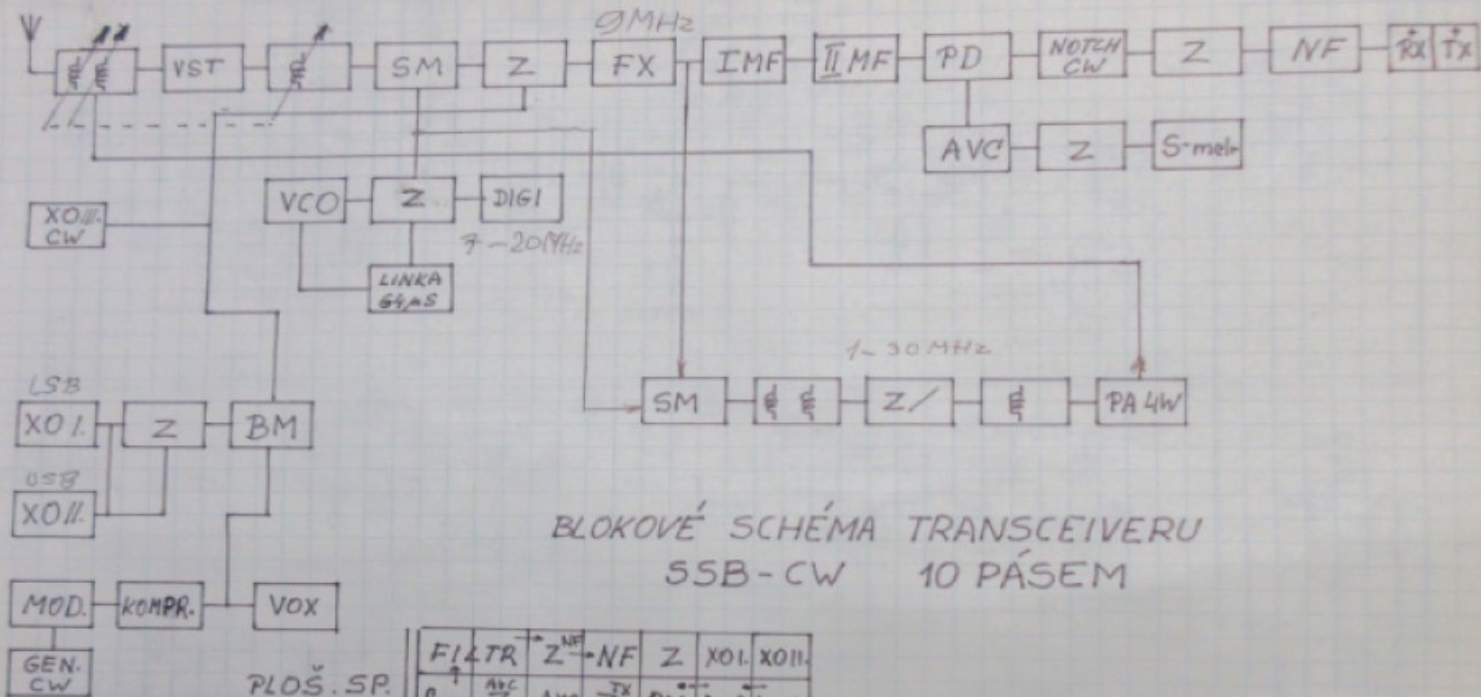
9MHz

VST

SM

Z

FX

IMF

II MF

PD

NOTCH CW

Z

NF

RX

TX

AVC

Z

S-metr

XO III. CW

VCO

Z

DIGI

7 – 20MHz

LINKA 64μS

1 – 30 MHz

LSB

XO I.

Z

BM

USB

XO II.

SM

Z

PA 4W

BLOKOVÉ SCHÉMA TRANSCEIVERU
SSB - CW 10 PÁSEM

MOD.

KOMPR.

VOX

GEN. CW

PLOŠ. SP.

| FILTR | Z | NF | Z | XO I. | XO II. |
|---|---|---|---|---|---|
| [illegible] | AVC | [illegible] | TX | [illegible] | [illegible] |